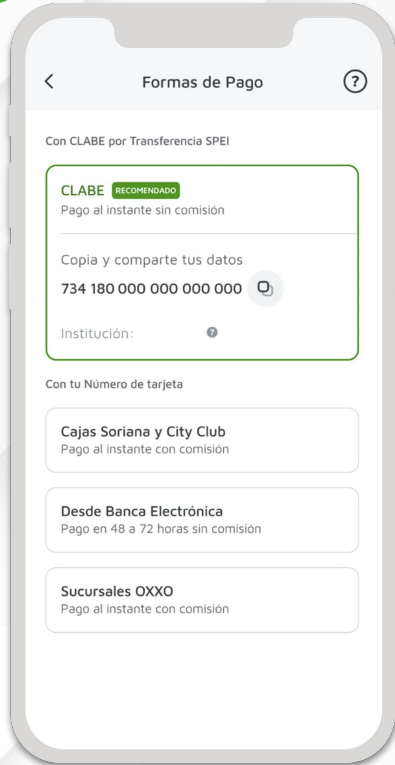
<

Formas de Pago

?

Con CLABE por Transferencia SPEI

CLABE RECOMENDADO
Pago al instante sin comisión

Copia y comparte tus datos
734 180 000 000 000 000

Institución:

Con tu Número de tarjeta

Cajas Soriana y City Club
Pago al instante con comisión

Desde Banca Electrónica
Pago en 48 a 72 horas sin comisión

Sucursales OXXO
Pago al instante con comisión